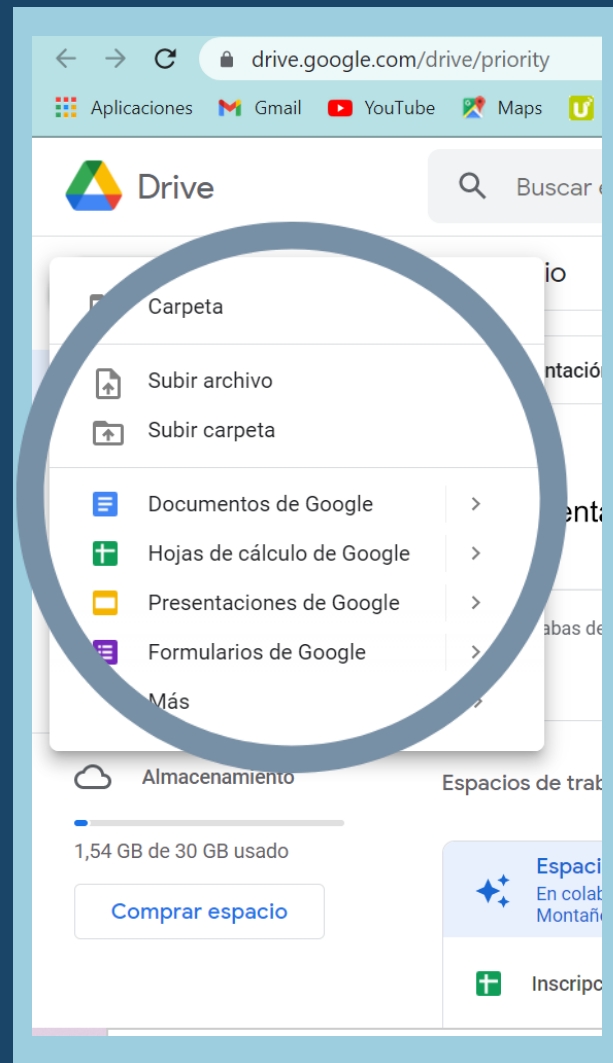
drive.google.com/drive/priority

Aplicaciones Gmail YouTube Maps

Drive

Buscar

io

Carpeta

ntació

Subir archivo

Subir carpeta

Documentos de Google

enta

Hojas de cálculo de Google

Presentaciones de Google

abas de

Formularios de Google

Más

Almacenamiento

Espacios de trab

1,54 GB de 30 GB usado

Comprar espacio

Espaci
En colab
Montañ

Inscripc